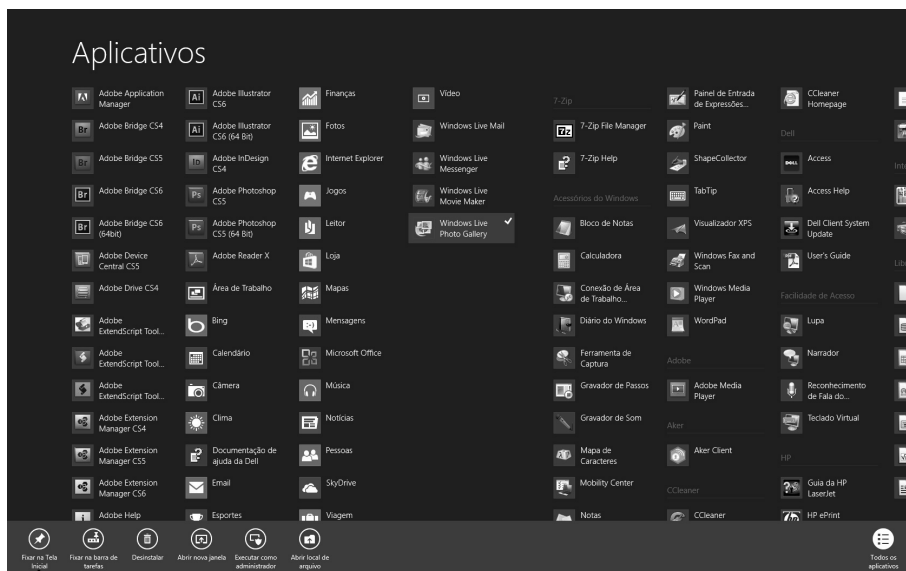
Aplicativos

Adobe Application Manager
Adobe Bridge CS4
Adobe Bridge CS5
Adobe Bridge CS6
Adobe Bridge CS6 (64bit)
Adobe Device Central CS5
Adobe Drive CS4
Adobe ExtendScript Tool...
Adobe ExtendScript Tool...
Adobe ExtendScript Tool...
Adobe Extension Manager CS4
Adobe Extension Manager CS5
Adobe Extension Manager CS6
Adobe Help

Adobe Illustrator CS6
Adobe Illustrator CS6 (64 Bit)
Adobe InDesign CS4
Adobe Photoshop CS5
Adobe Photoshop CS5 (64 Bit)
Adobe Reader X
Área de Trabalho
Bing
Calendário
Câmera
Clima
Documentação de ajuda da Dell
Email
Esportes

Finanças
Fotos
Internet Explorer
Jogos
Leitor
Loja
Mapas
Mensagens
Microsoft Office
Música
Notícias
Pessoas
SkyDrive
Viagem

Vídeo
Windows Live Mail
Windows Live Messenger
Windows Live Movie Maker
Windows Live Photo Gallery

7-Zip
7-Zip File Manager
7-Zip Help
Acessórios do Windows
Bloco de Notas
Calculadora
Conexão de Área de Trabalho...
Diário do Windows
Ferramenta de Captura
Gravador de Passos
Gravador de Som
Mapa de Caracteres
Mobility Center
Notas

Painel de Entrada de Expressões...
Paint
ShapeCollector
TabTip
Visualizador XPS
Windows Fax and Scan
Windows Media Player
WordPad
Adobe
Adobe Media Player
Aker
Aker Client
CCleaner
CCleaner

CCleaner Homepage
Dell
Access
Access Help
Dell Client System Update
User's Guide
Facilidade de Acesso
Lupa
Narrador
Reconhecimento de Fala do...
Teclado Virtual
HP
Guia da HP LaserJet
HP ePrint

Fixar na Tela Inicial
Fixar na barra de tarefas
Desinstalar
Abrir nova janela
Executar como administrador
Abrir local de arquivo
Todos os aplicativos